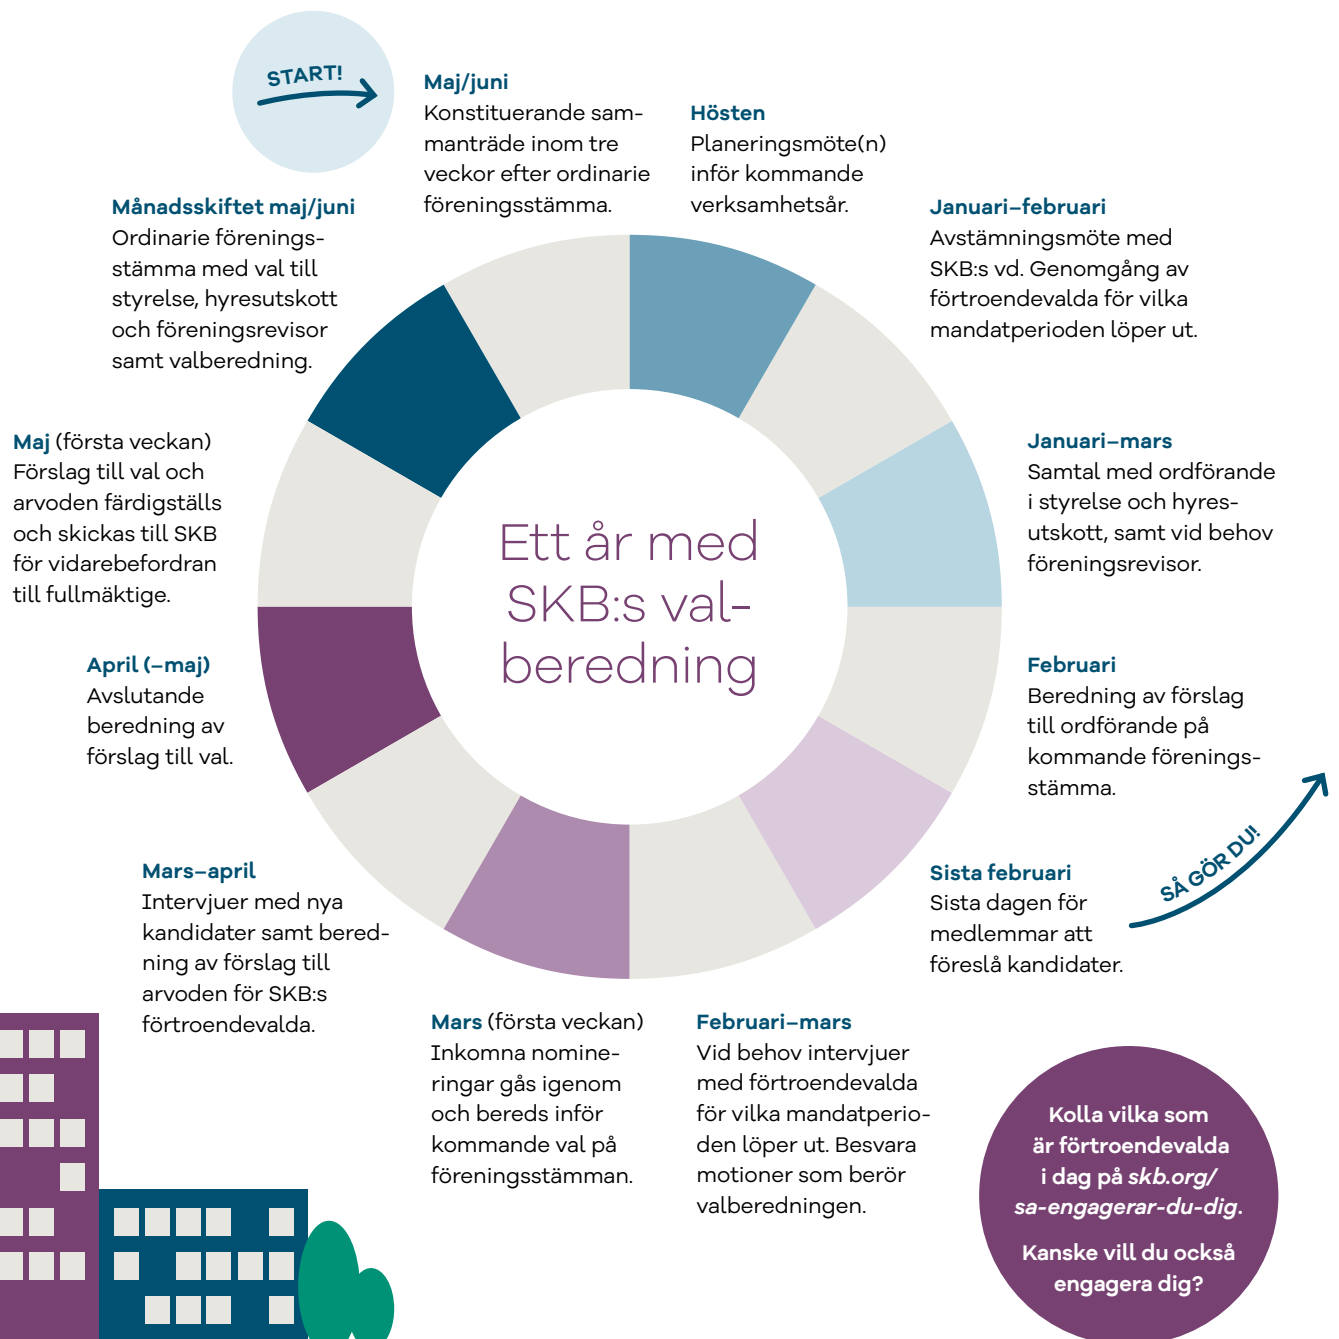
START!

**Maj/juni**
Konstituerande sammanträde inom tre veckor efter ordinarie föreningsstämma.

**Hösten**
Planeringsmöte(n) inför kommande verksamhetsår.

**Januari–februari**
Avstämningsmöte med SKB:s vd. Genomgång av förtroendevalda för vilka mandatperioden löper ut.

**Januari–mars**
Samtal med ordförande i styrelse och hyresutskott, samt vid behov föreningsrevisor.

**Februari**
Beredning av förslag till ordförande på kommande föreningsstämma.

SÅ GÖR DU!

**Sista februari**
Sista dagen för medlemmar att föreslå kandidater.

**Februari–mars**
Vid behov intervjuer med förtroendevalda för vilka mandatperioden löper ut. Besvara motioner som berör valberedningen.

**Mars** (första veckan)
Inkomna nomineringar gås igenom och bereds inför kommande val på föreningsstämman.

**Mars–april**
Intervjuer med nya kandidater samt beredning av förslag till arvoden för SKB:s förtroendevalda.

**April (–maj)**
Avslutande beredning av förslag till val.

**Maj** (första veckan)
Förslag till val och arvoden färdigställs och skickas till SKB för vidarebefordran till fullmäktige.

**Månadsskiftet maj/juni**
Ordinarie föreningsstämma med val till styrelse, hyresutskott och föreningsrevisor samt valberedning.

Ett år med SKB:s valberedning

Kolla vilka som är förtroendevalda i dag på *skb.org/sa-engagerar-du-dig*.

Kanske vill du också engagera dig?